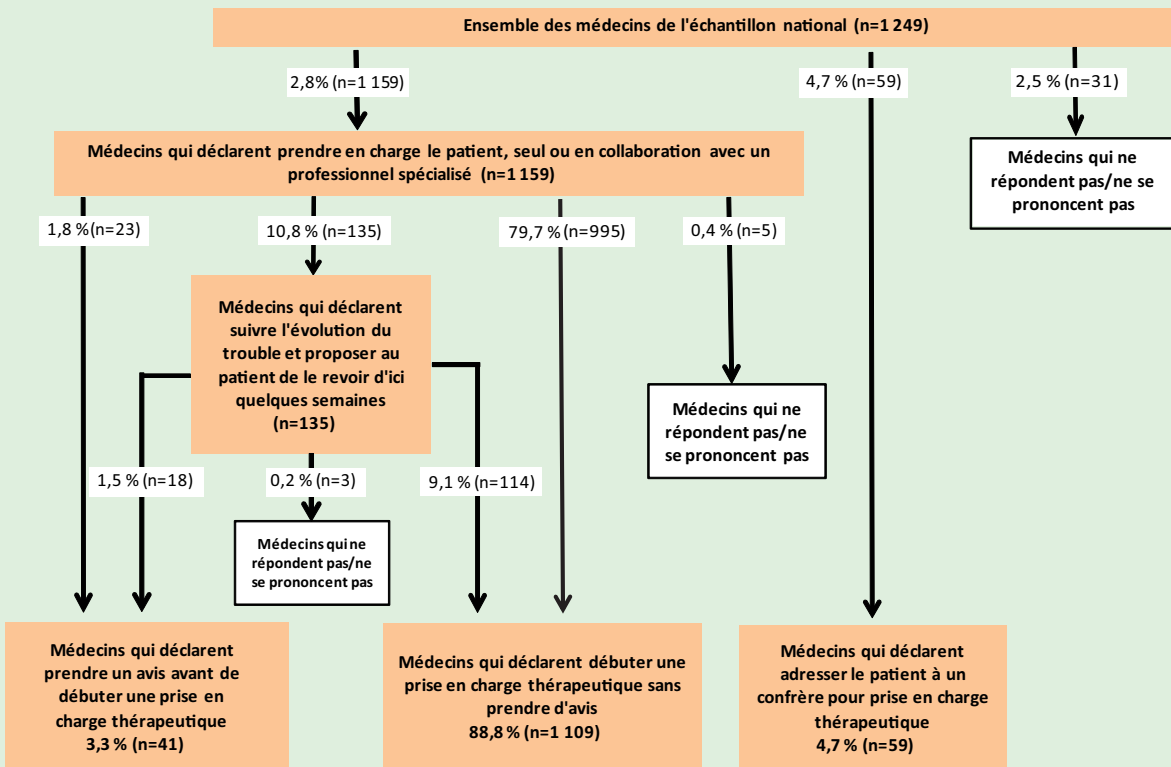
Ensemble des médecins de l'échantillon national (n=1 249)

2,8% (n=1 159)

4,7 % (n=59)

2,5 % (n=31)

Médecins qui déclarent prendre en charge le patient, seul ou en collaboration avec un professionnel spécialisé (n=1 159)

Médecins qui ne répondent pas/ne se prononcent pas

1,8 % (n=23)

10,8 % (n=135)

79,7 % (n=995)

0,4 % (n=5)

Médecins qui déclarent suivre l'évolution du trouble et proposer au patient de le revoir d'ici quelques semaines (n=135)

Médecins qui ne répondent pas/ne se prononcent pas

1,5 % (n=18)

0,2 % (n=3)

9,1 % (n=114)

Médecins qui ne répondent pas/ne se prononcent pas

Médecins qui déclarent prendre un avis avant de débuter une prise en charge thérapeutique 3,3 % (n=41)

Médecins qui déclarent débuter une prise en charge thérapeutique sans prendre d'avis 88,8 % (n=1 109)

Médecins qui déclarent adresser le patient à un confrère pour prise en charge thérapeutique 4,7 % (n=59)